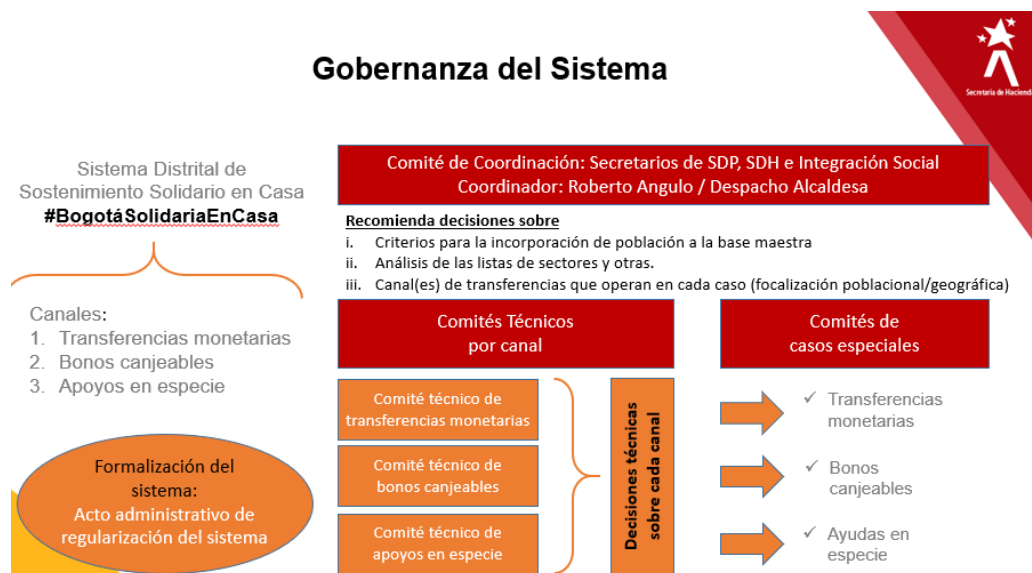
Gobernanza del Sistema

Secretaría de Hacienda

Sistema Distrital de Sostenimiento Solidario en Casa
#BogotáSolidariaEnCasa

Canales:
1. Transferencias monetarias
2. Bonos canjeables
3. Apoyos en especie

Formalización del sistema:
Acto administrativo de regularización del sistema

Comité de Coordinación: Secretarios de SDP, SDH e Integración Social
Coordinador: Roberto Angulo / Despacho Alcaldesa

Recomienda decisiones sobre
i. Criterios para la incorporación de población a la base maestra
ii. Análisis de las listas de sectores y otras.
iii. Canal(es) de transferencias que operan en cada caso (focalización poblacional/geográfica)

Comités Técnicos por canal

Comités de casos especiales

Comité técnico de transferencias monetarias

Comité técnico de bonos canjeables

Comité técnico de apoyos en especie

Decisiones técnicas sobre cada canal

✓ Transferencias monetarias

✓ Bonos canjeables

✓ Ayudas en especie